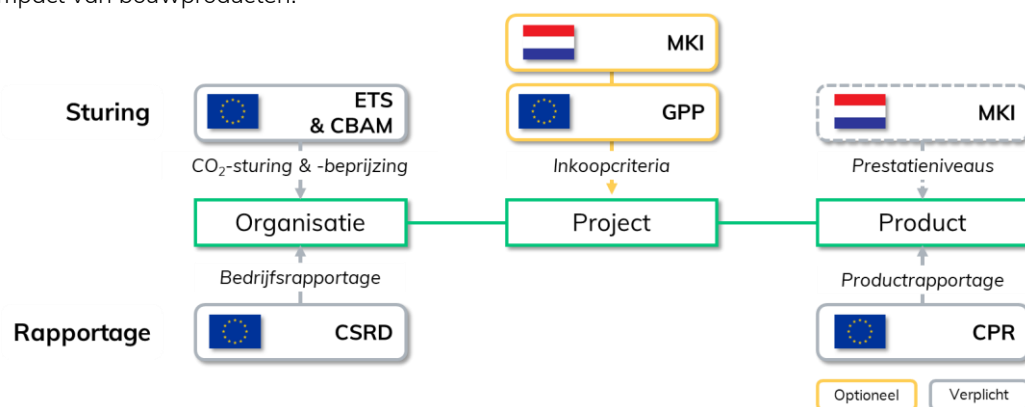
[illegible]pact van bouwproducten.

MKI

Sturing

ETS & CBAM

GPP

MKI

$CO_2$-sturing & -beprijzing

Inkoopcriteria

Prestatieniveaus

Organisatie

Project

Product

Bedrijfsrapportage

Productrapportage

Rapportage

CSRD

CPR

Optioneel

Verplicht